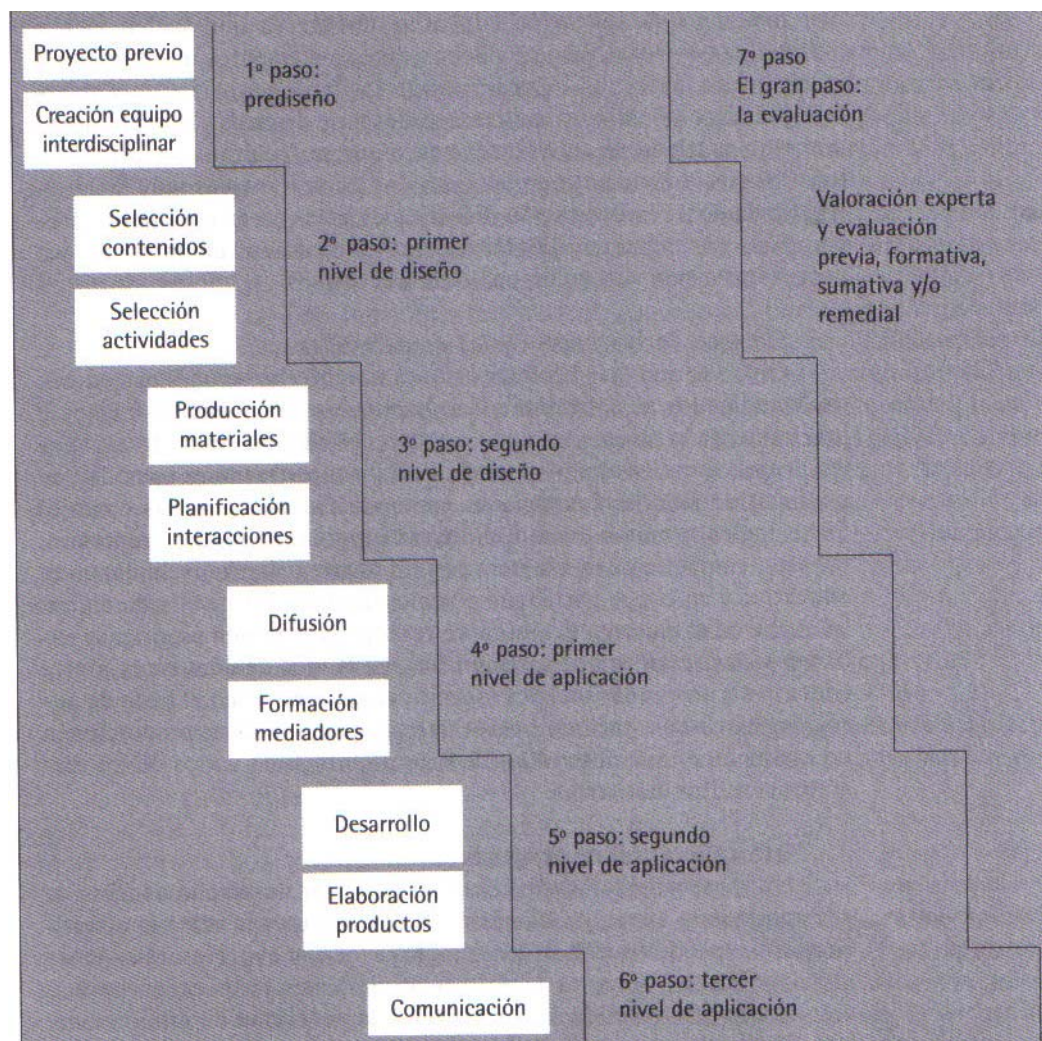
Proyecto previo

Creación equipo interdisciplinar

1º paso: prediseño

7º paso
El gran paso: la evaluación

Valoración experta y evaluación previa, formativa, sumativa y/o remedial

Selección contenidos

Selección actividades

2º paso: primer nivel de diseño

Producción materiales

Planificación interacciones

3º paso: segundo nivel de diseño

Difusión

Formación mediadores

4º paso: primer nivel de aplicación

Desarrollo

Elaboración productos

5º paso: segundo nivel de aplicación

Comunicación

6º paso: tercer nivel de aplicación